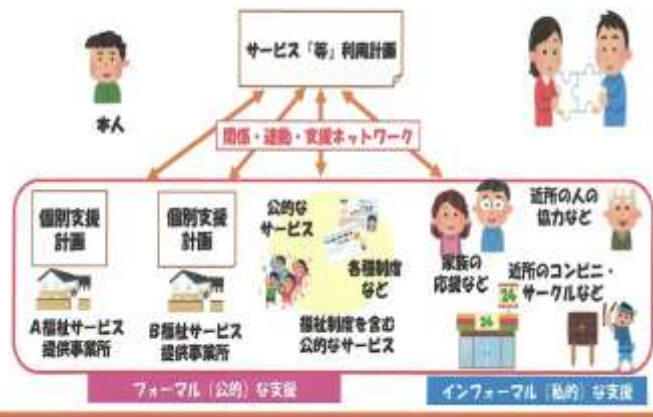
サービス「等」利用計画

本人

関係・連携・支援ネットワーク

個別支援計画

A福祉サービス提供事業所

個別支援計画

B福祉サービス提供事業所

公的なサービス

各種制度など

福祉制度を含む公的なサービス

家族の応援など

近所の人の協力など

近所のコンビニ・サークルなど

24

フォーマル（公的）な支援

インフォーマル（私的）な支援